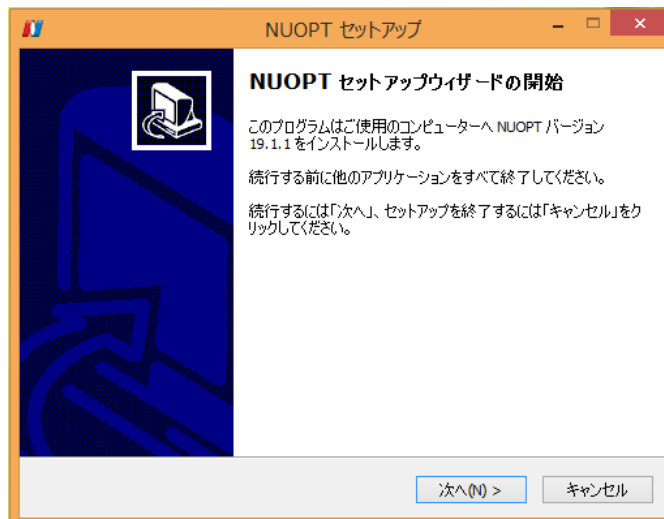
NUOPT セットアップ

NUOPT セットアップウィザードの開始

このプログラムはご使用のコンピューターへ NUOPT バージョン 19.1.1 をインストールします。

続行する前に他のアプリケーションをすべて終了してください。

続行するには「次へ」、セットアップを終了するには「キャンセル」をクリックしてください。

次へ(N) >

キャンセル